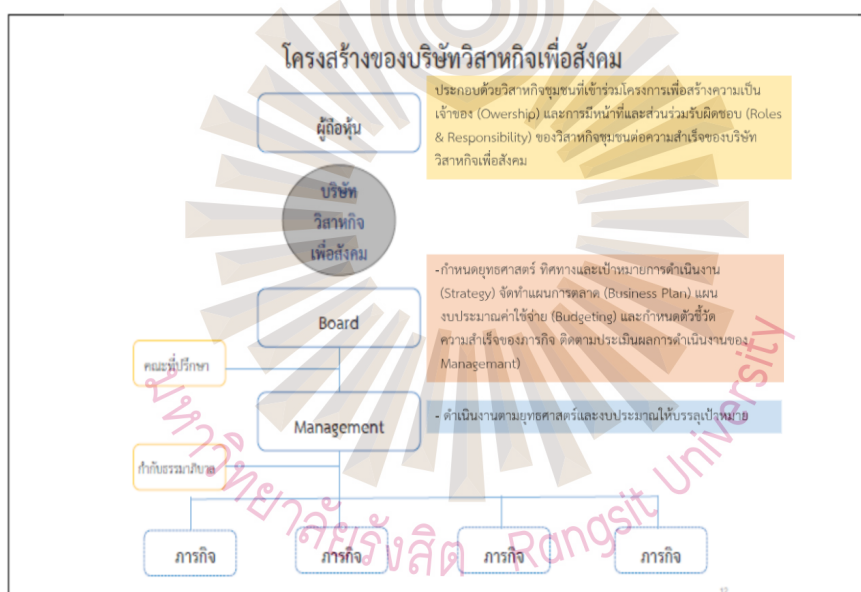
โครงสร้างของบริษัทวิสาหกิจเพื่อสังคม

ผู้ถือหุ้น

ประกอบด้วยวิสาหกิจชุมชนที่เข้าร่วมโครงการเพื่อสร้างความเป็นเจ้าของ (Owership) และการมีหน้าที่และส่วนร่วมรับผิดชอบ (Roles & Responsibility) ของวิสาหกิจชุมชนต่อความสำเร็จของบริษัทวิสาหกิจเพื่อสังคม

บริษัท
วิสาหกิจ
เพื่อสังคม

Board

-กำหนดยุทธศาสตร์ ทิศทางและเป้าหมายการดำเนินงาน (Strategy) จัดทำแผนการตลาด (Business Plan) แผนงบประมาณค่าใช้จ่าย (Budgeting) และกำหนดตัวชี้วัดความสำเร็จของภารกิจ ติดตามประเมินผลการดำเนินงานของ Managemant)

คณะที่ปรึกษา

Management

- ดำเนินงานตามยุทธศาสตร์และงบประมาณให้บรรลุเป้าหมาย

กำกับธรรมาภิบาล

ภารกิจ

ภารกิจ

ภารกิจ

ภารกิจ

มหาวิทยาลัยรังสิต Rangsit University